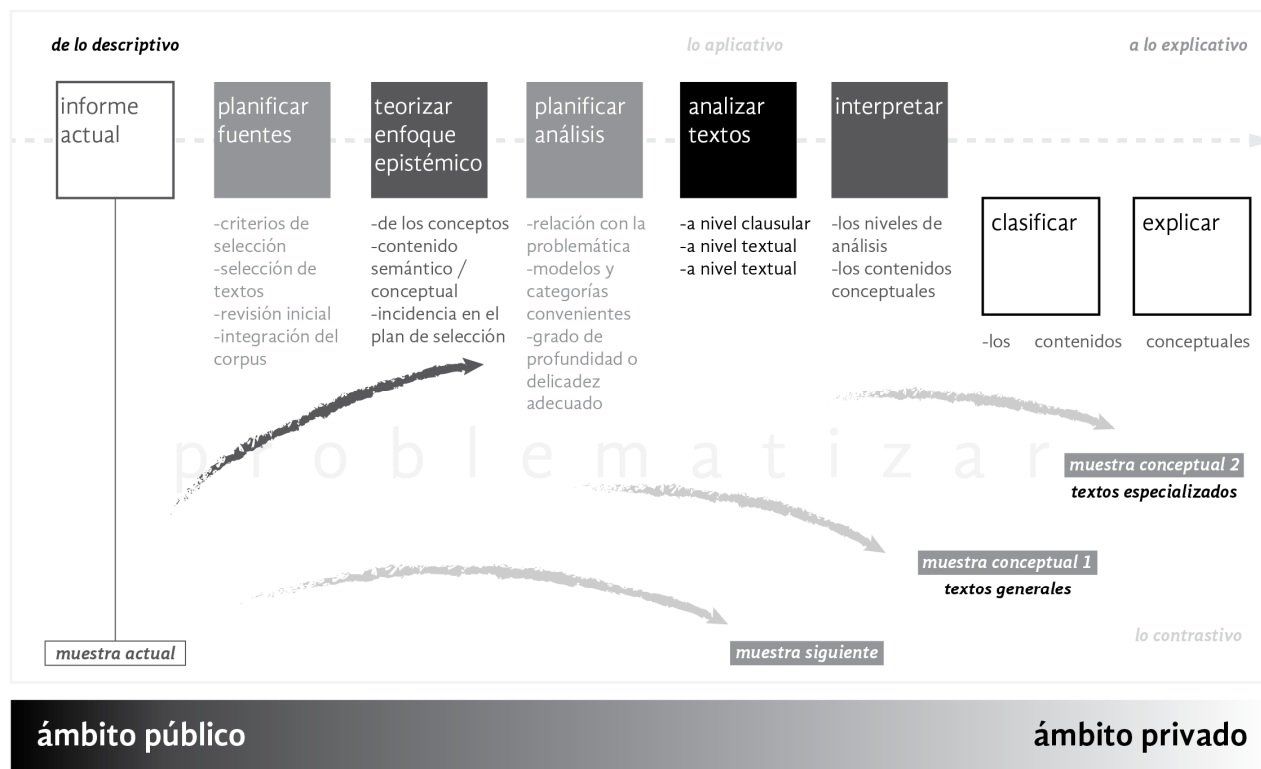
de lo descriptivo

lo aplicativo

a lo explicativo

informe actual

planificar fuentes

teorizar enfoque epistémico

planificar análisis

analizar textos

interpretar

-criterios de selección
-selección de textos
-revisión inicial
-integración del corpus

-de los conceptos
-contenido semántico / conceptual
-incidencia en el plan de selección

-relación con la problemática
-modelos y categorías convenientes
-grado de profundidad o delicadez adecuado

-a nivel clausular
-a nivel textual
-a nivel textual

-los niveles de análisis
-los contenidos conceptuales

clasificar

explicar

-los contenidos conceptuales

p r o b l e m a t i z a r

muestra conceptual 2
textos especializados

muestra conceptual 1
textos generales

lo contrastivo

muestra actual

muestra siguiente

ámbito público

ámbito privado